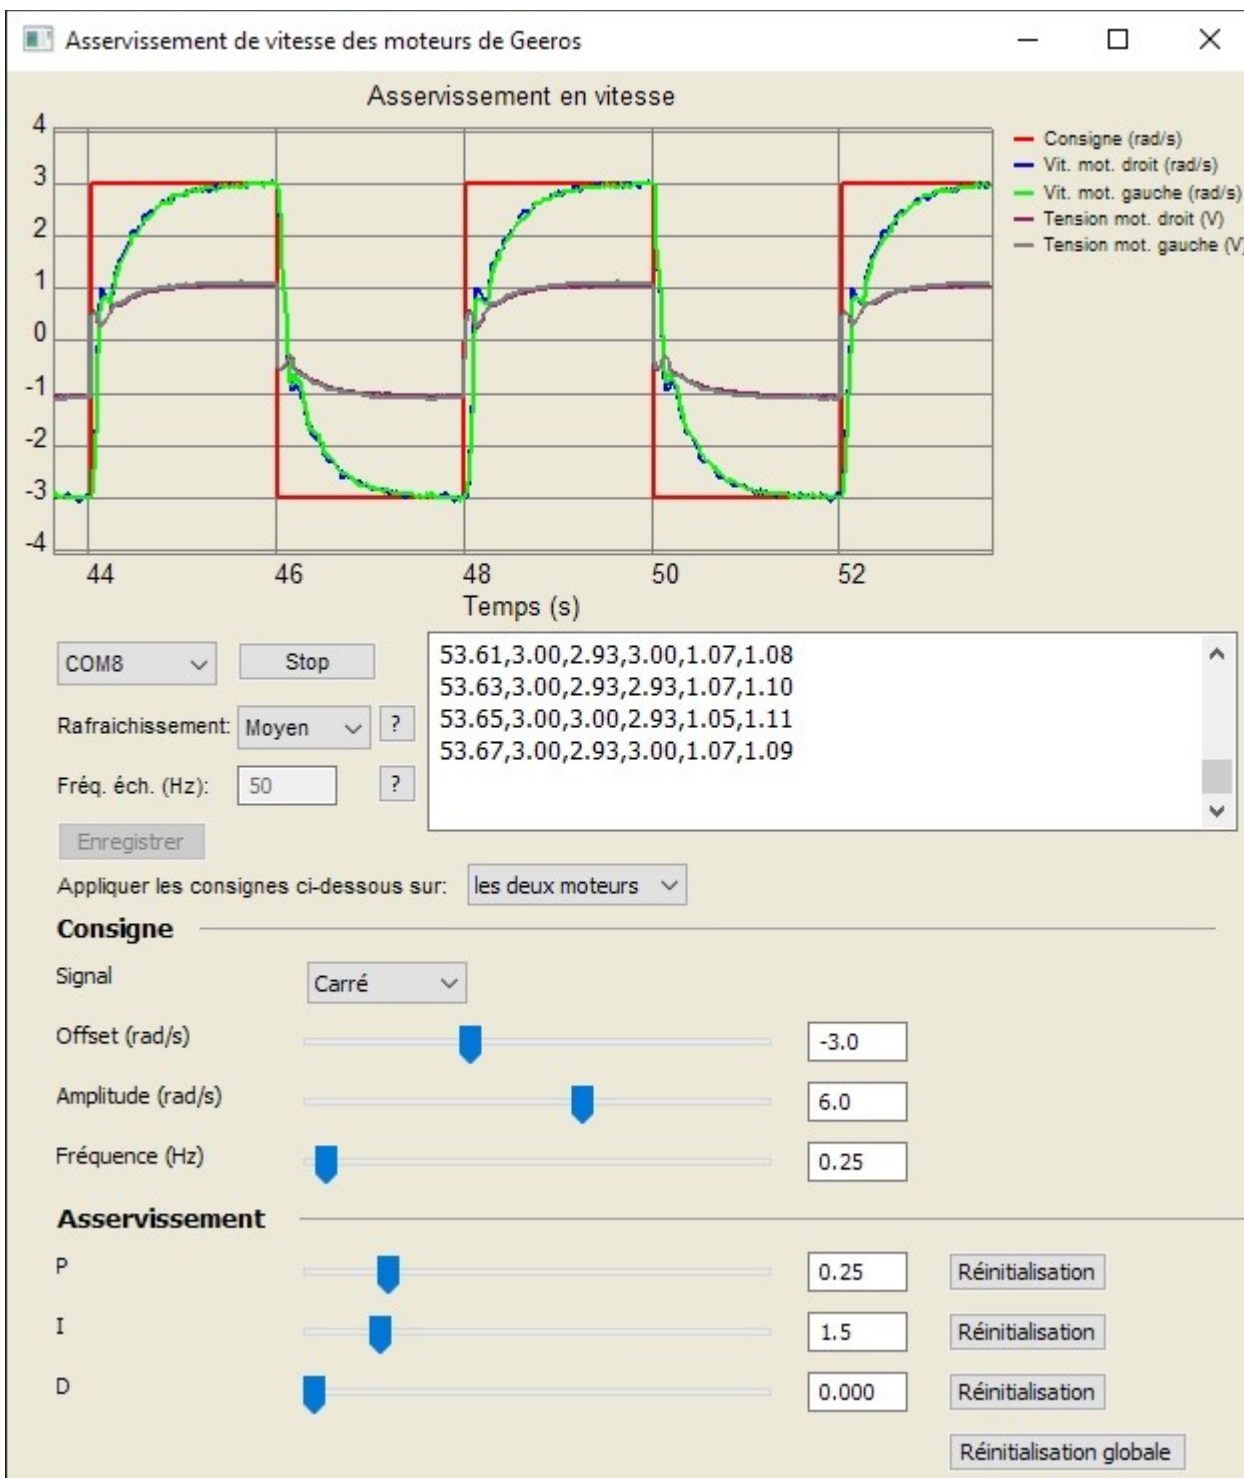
Asservissement de vitesse des moteurs de Geeros

Asservissement en vitesse

4
3
2
1
0
-1
-2
-3
-4

44 46 48 50 52

Temps (s)

Consigne (rad/s)
Vit. mot. droit (rad/s)
Vit. mot. gauche (rad/s)
Tension mot. droit (V)
Tension mot. gauche (V)

COM8
Stop
Rafraichissement: Moyen ?
Fréq. éch. (Hz): 50 ?
Enregistrer

53.61,3.00,2.93,3.00,1.07,1.08
53.63,3.00,2.93,2.93,1.07,1.10
53.65,3.00,3.00,2.93,1.05,1.11
53.67,3.00,2.93,3.00,1.07,1.09

Appliquer les consignes ci-dessous sur: les deux moteurs

Consigne

Signal Carré
Offset (rad/s) -3.0
Amplitude (rad/s) 6.0
Fréquence (Hz) 0.25

Asservissement

P 0.25 Réinitialisation
I 1.5 Réinitialisation
D 0.000 Réinitialisation

Réinitialisation globale